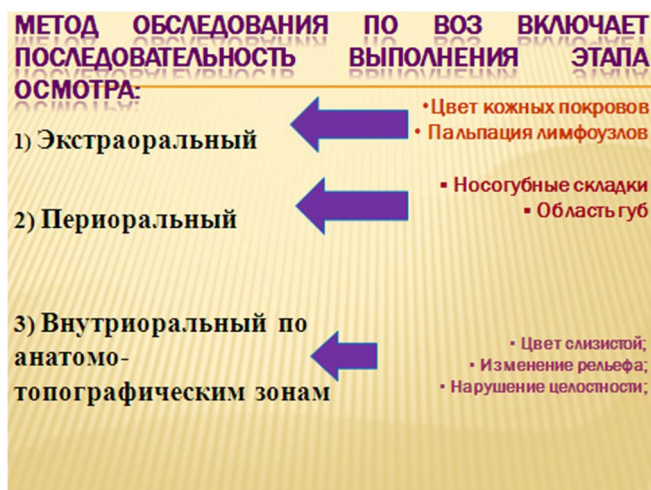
МЕТОД ОБСЛЕДОВАНИЯ ПО ВОЗ ВКЛЮЧАЕТ ПОСЛЕДОВАТЕЛЬНОСТЬ ВЫПОЛНЕНИЯ ЭТАПА ОСМОТРА:

1) Экстраоральный

•Цвет кожных покровов
• Пальпация лимфоузлов

2) Периоральный

• Носогубные складки
• Область губ

3) Внутриоральный по анатомо-топографическим зонам

• Цвет слизистой;
• Изменение рельефа;
• Нарушение целостности;